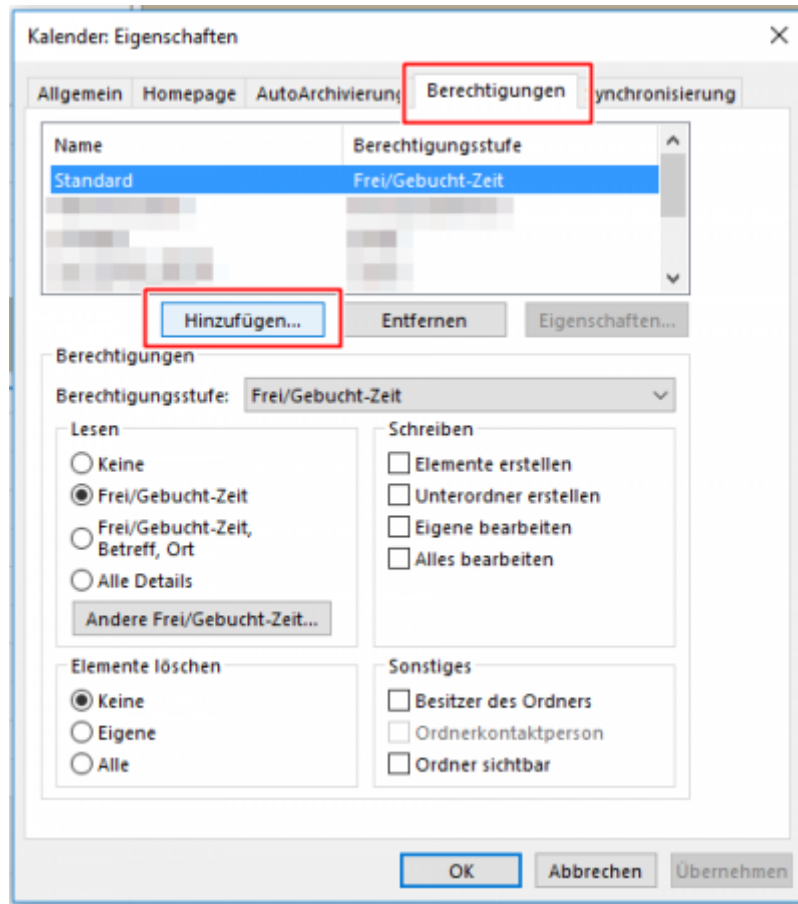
Kalender: Eigenschaften

Allgemein | Homepage | AutoArchivierung | Berechtigungen | ynchronisierung

| Name | Berechtigungsstufe |
|---|---|
| Standard | Frei/Gebucht-Zeit |
| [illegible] | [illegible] |
| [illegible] | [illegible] |
| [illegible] | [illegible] |

Hinzufügen... | Entfernen | Eigenschaften...

Berechtigungen

Berechtigungsstufe: Frei/Gebucht-Zeit

Lesen
Keine
Frei/Gebucht-Zeit
Frei/Gebucht-Zeit, Betreff, Ort
Alle Details
Andere Frei/Gebucht-Zeit...

Schreiben
Elemente erstellen
Unterordner erstellen
Eigene bearbeiten
Alles bearbeiten

Elemente löschen
Keine
Eigene
Alle

Sonstiges
Besitzer des Ordners
Ordnerkontaktperson
Ordner sichtbar

OK | Abbrechen | Übernehmen